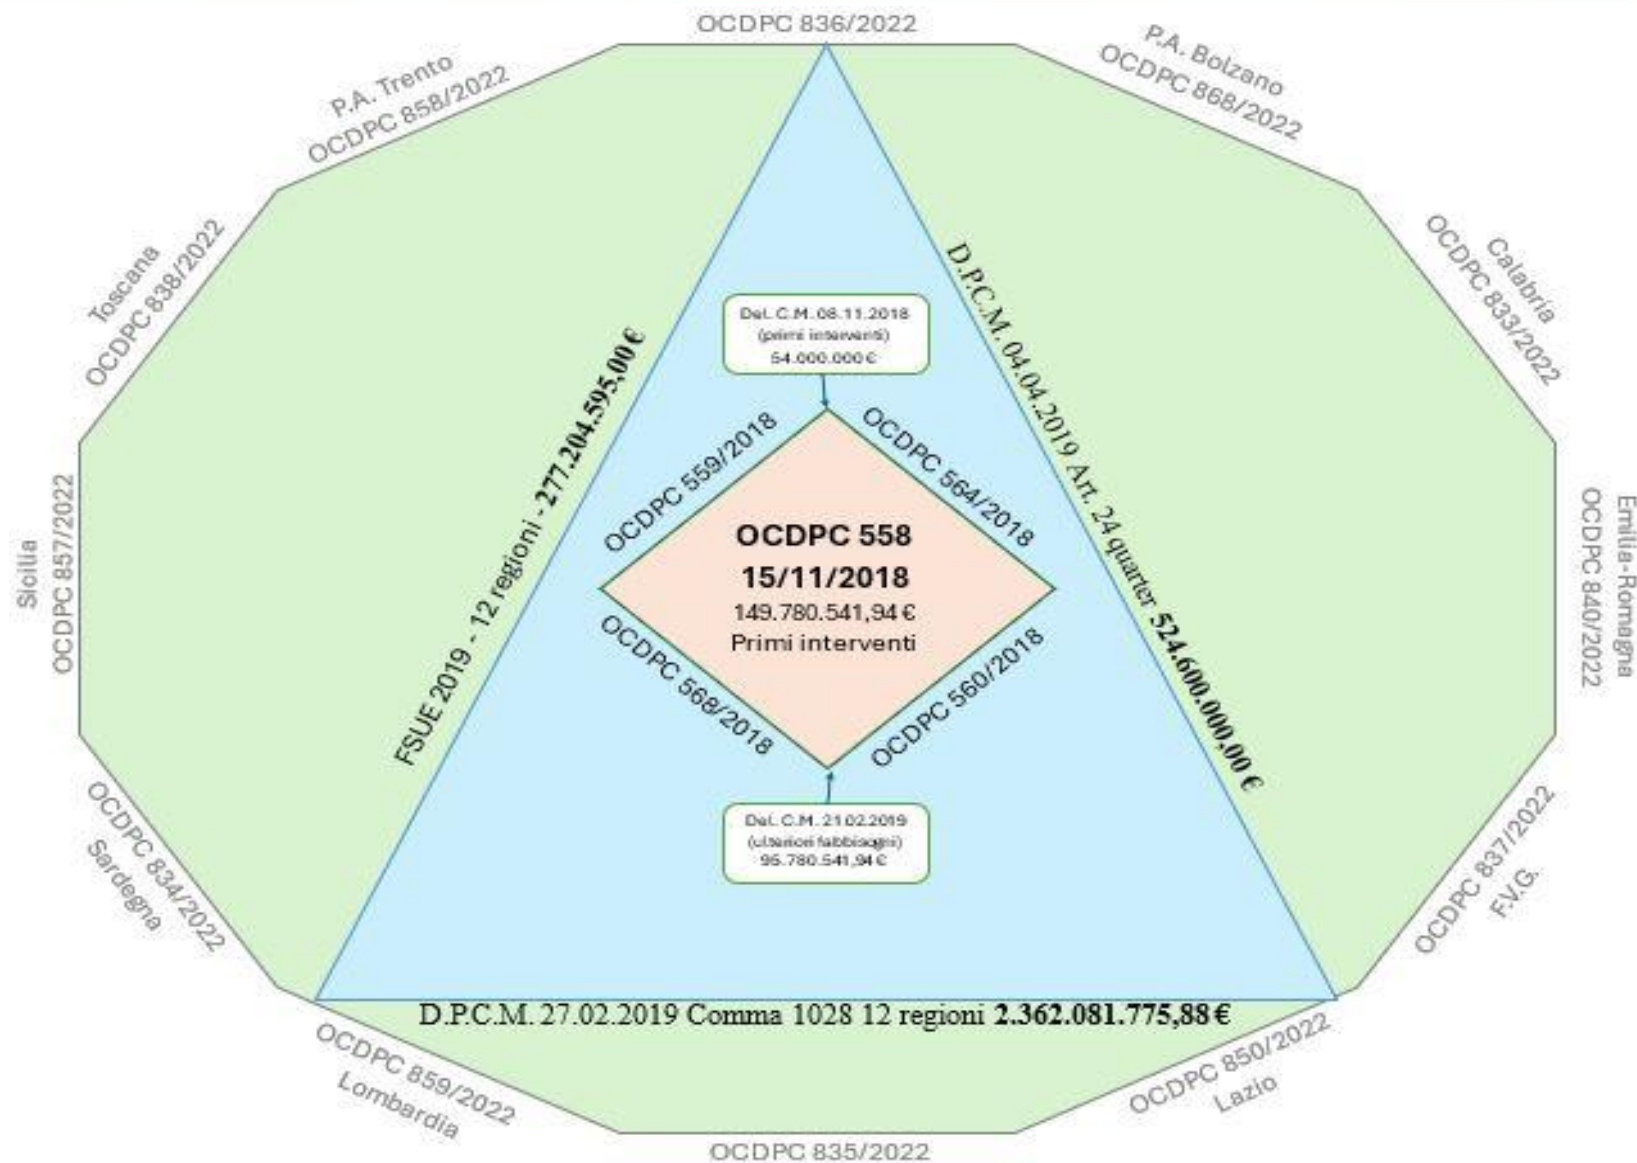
OCDPC 836/2022

P.A. Trento
OCDPC 858/2022

P.A. Bolzano
OCDPC 868/2022

Toscana
OCDPC 838/2022

Calabria
OCDPC 833/2022

Sicilia
OCDPC 857/2022

Emilia-Romagna
OCDPC 840/2022

OCDPC 834/2022
Sardegna

OCDPC 837/2022
F.V.G.

FSUE 2019 - 12 regioni - **277.204.595,00 €**

D.P.C.M. 04.04.2019 Art. 24 quarter **524.600.000,00 €**

Del. C.M. 08.11.2018
(primi interventi)
54.000.000 €

OCDPC 559/2018

OCDPC 564/2018

**OCDPC 558**
**15/11/2018**
149.780.541,94 €
Primi interventi

OCDPC 568/2018

OCDPC 560/2018

Del. C.M. 21.02.2019
(ulteriori fabbisogni)
95.780.541,94 €

D.P.C.M. 27.02.2019 Comma 1028 12 regioni **2.362.081.775,88 €**

OCDPC 859/2022
Lombardia

OCDPC 850/2022
Lazio

OCDPC 835/2022